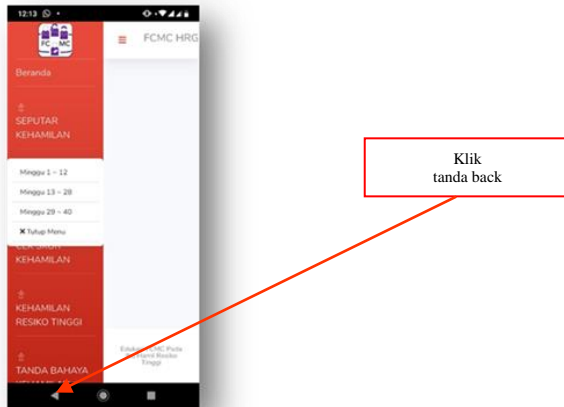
12:13

FC MC

FCMC HRG

Beranda

SEPUTAR KEHAMILAN

Minggu 1 – 12

Minggu 13 – 28

Minggu 29 – 40

✖ Tutup Menu

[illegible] KEHAMILAN

KEHAMILAN RESIKO TINGGI

TANDA BAHAYA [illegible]

Edukasi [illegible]MC Pada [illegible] Hamil Resiko Tinggi

Klik
tanda back